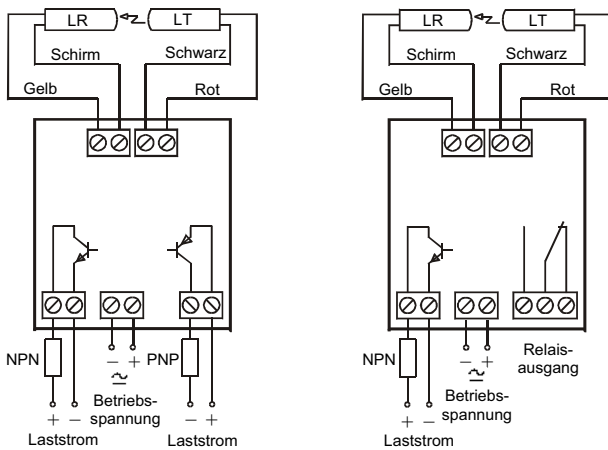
LR LT
Schirm Schwarz
Gelb Rot

NPN
$+$ $-$
Laststrom

$-$ $+$
$\simeq$
Betriebsspannung

PNP
$-$ $+$
Laststrom

LR LT
Schirm Schwarz
Gelb Rot

NPN
$+$ $-$
Laststrom

$-$ $+$
$\simeq$
Betriebsspannung

Relaisausgang